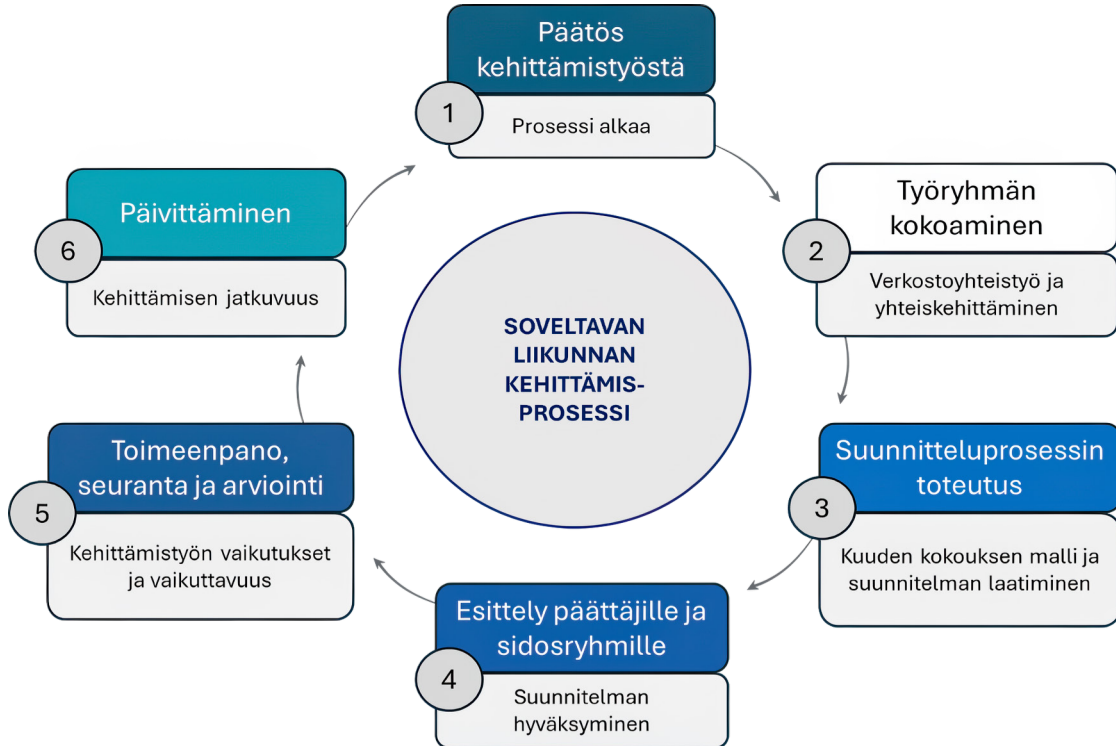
SOVELTAVAN LIIKUNNAN KEHITTÄMISPROSESSI

Päätös kehittämistyöstä
1
Prosessi alkaa

Työryhmän kokoaminen
2
Verkostoyhteistyö ja yhteiskehittäminen

Suunnitteluprosessin toteutus
3
Kuuden kokouksen malli ja suunnitelman laatiminen

Esittely päättäjille ja sidosryhmille
4
Suunnitelman hyväksyminen

Toimeenpano, seuranta ja arviointi
5
Kehittämistyön vaikutukset ja vaikuttavuus

Päivittäminen
6
Kehittämisen jatkuvuus